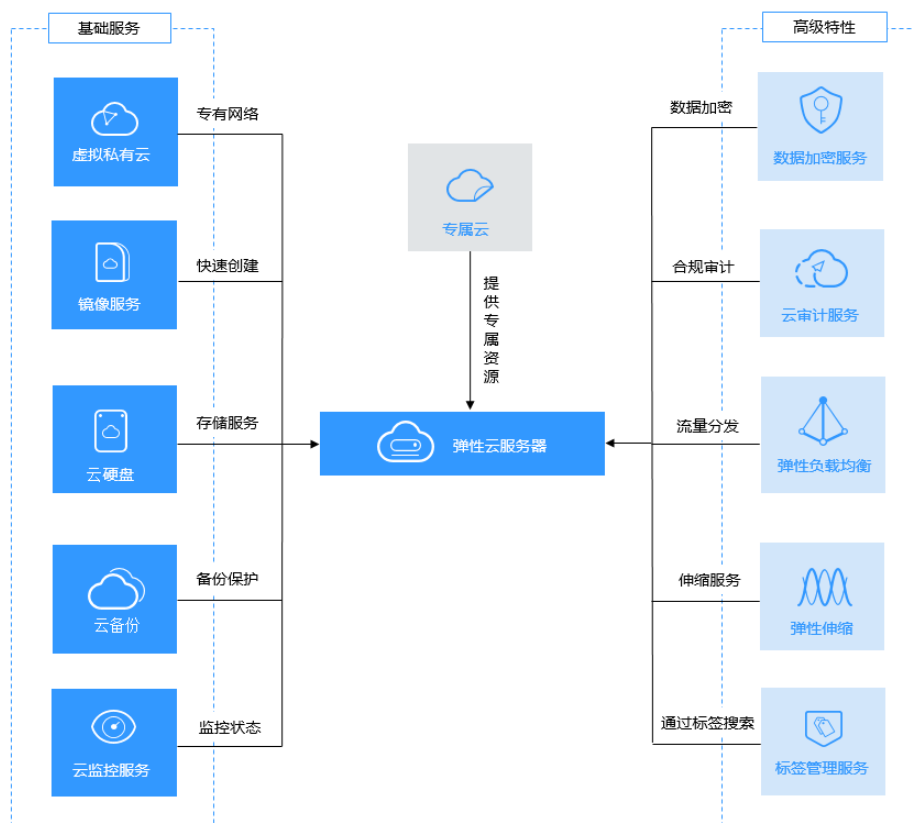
基础服务

虚拟私有云

专有网络

镜像服务

快速创建

云硬盘

存储服务

云备份

备份保护

云监控服务

监控状态

专属云

提供专属资源

弹性云服务器

高级特性

数据加密

数据加密服务

合规审计

云审计服务

流量分发

弹性负载均衡

伸缩服务

弹性伸缩

通过标签搜索

标签管理服务